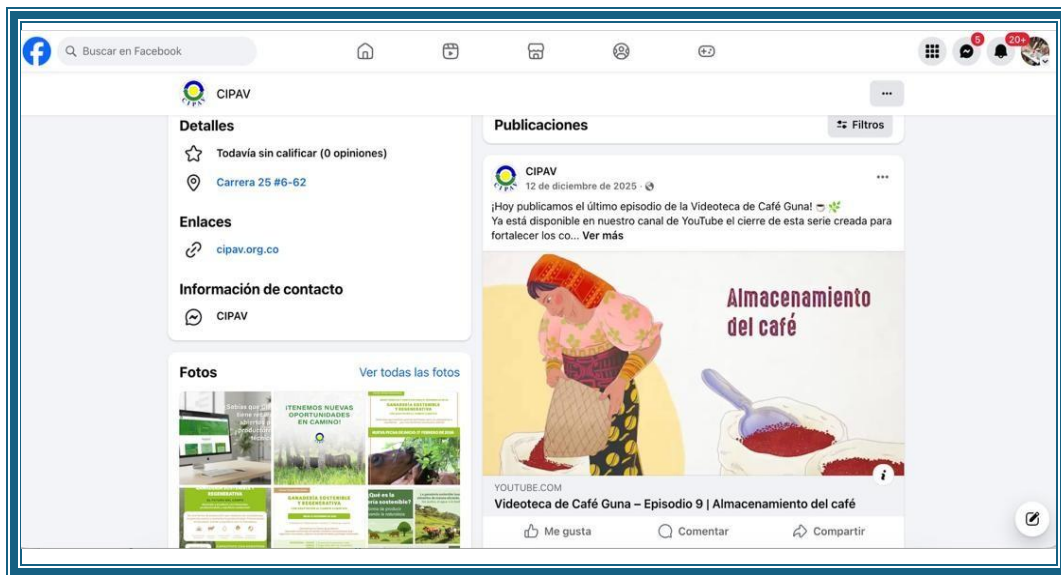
Buscar en Facebook

5

20+

CIPAV

...

Detalles

Todavía sin calificar (0 opiniones)

Carrera 25 #6-62

Enlaces

cipav.org.co

Información de contacto

CIPAV

Fotos

Ver todas las fotos

¡TENEMOS NUEVAS OPORTUNIDADES EN CAMINO!

GANADERÍA SOSTENIBLE Y REGENERATIVA

GANADERÍA SOSTENIBLE Y REGENERATIVA

¿Qué es la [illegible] sostenible?

Publicaciones

Filtros

CIPAV

12 de diciembre de 2025 ·

...

¡Hoy publicamos el último episodio de la Videoteca de Café Guna! ☕🌿
Ya está disponible en nuestro canal de YouTube el cierre de esta serie creada para fortalecer los co... Ver más

Almacenamiento del café

i

YOUTUBE.COM

Videoteca de Café Guna – Episodio 9 | Almacenamiento del café

Me gusta

Comentar

Compartir